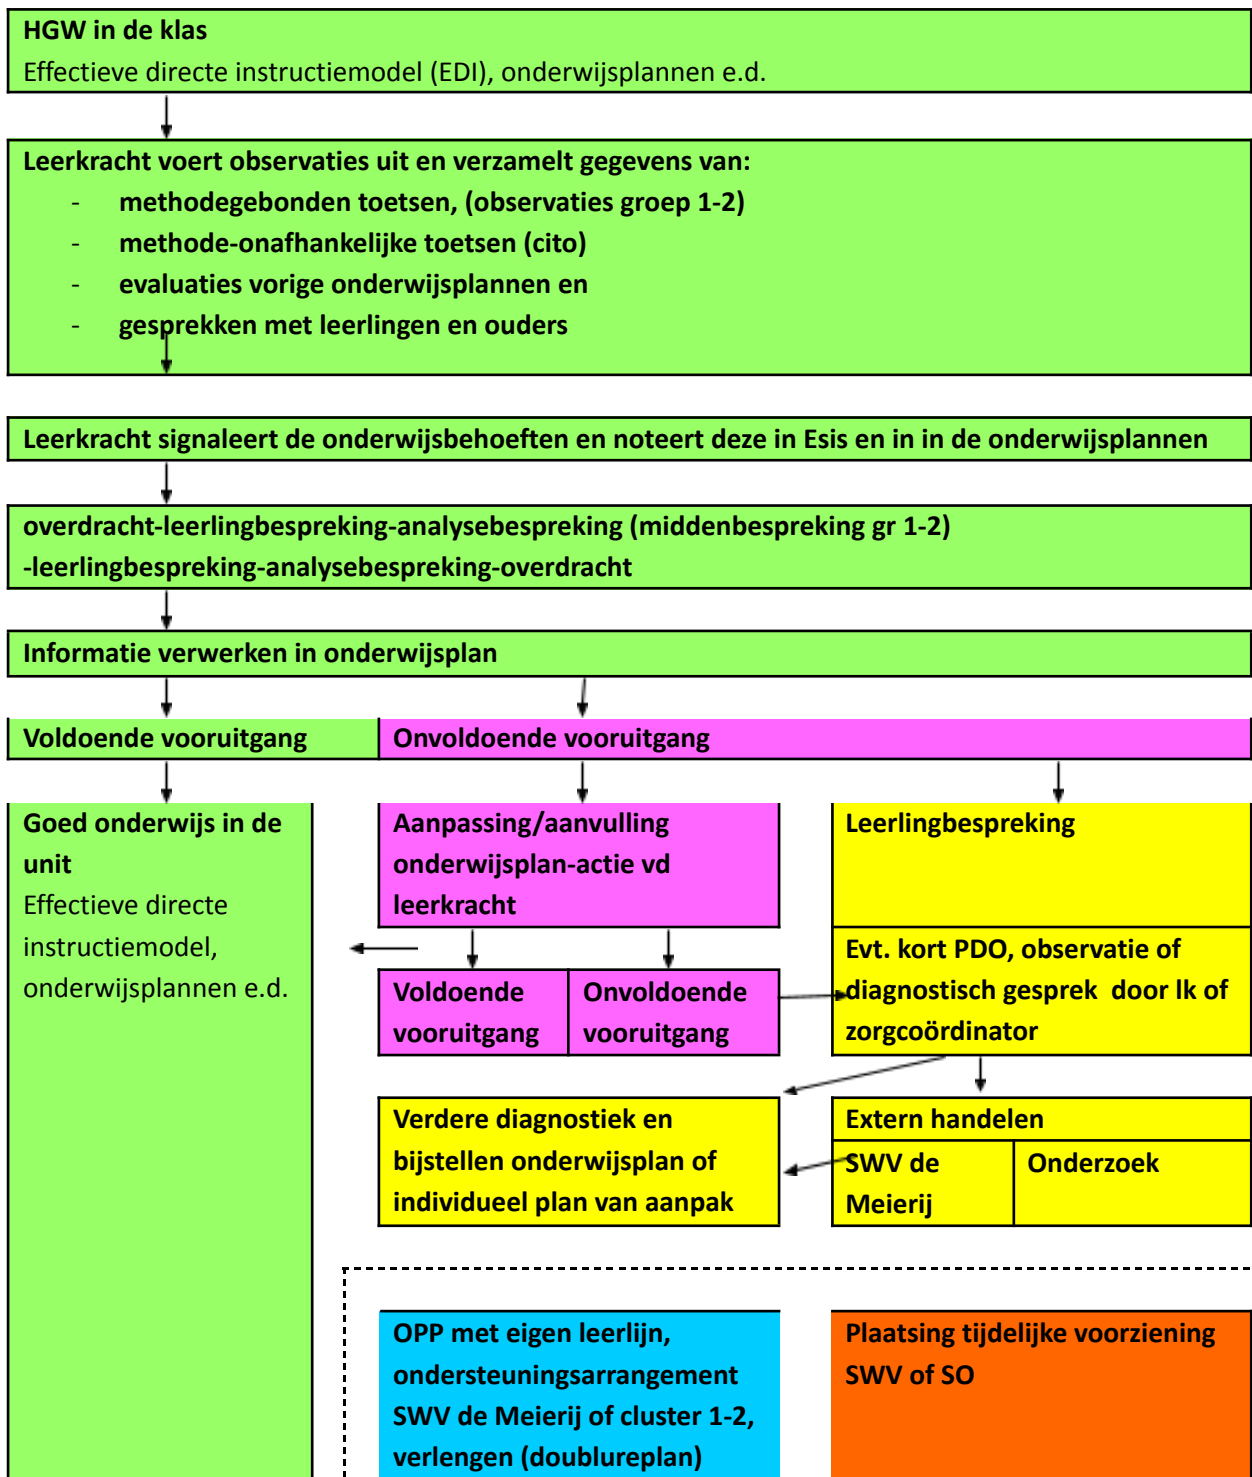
HGW in de klas
Effectieve directe instructiemodel (EDI), onderwijsplannen e.d.

Leerkracht voert observaties uit en verzamelt gegevens van:
- methodegebonden toetsen, (observaties groep 1-2)
- methode-onafhankelijke toetsen (cito)
- evaluaties vorige onderwijsplannen en
- gesprekken met leerlingen en ouders

Leerkracht signaleert de onderwijsbehoeften en noteert deze in Esis en in in de onderwijsplannen

overdracht-leerlingbespreking-analysebespreking (middenbespreking gr 1-2) -leerlingbespreking-analysebespreking-overdracht

Informatie verwerken in onderwijsplan

Voldoende vooruitgang

Onvoldoende vooruitgang

Goed onderwijs in de unit
Effectieve directe instructiemodel, onderwijsplannen e.d.

Aanpassing/aanvulling onderwijsplan-actie vd leerkracht

Leerlingbespreking

Voldoende vooruitgang

Onvoldoende vooruitgang

Evt. kort PDO, observatie of diagnostisch gesprek door lk of zorgcoördinator

Verdere diagnostiek en bijstellen onderwijsplan of individueel plan van aanpak

Extern handelen

SWV de Meierij

Onderzoek

OPP met eigen leerlijn, ondersteuningsarrangement SWV de Meierij of cluster 1-2, verlengen (doublureplan)

Plaatsing tijdelijke voorziening SWV of SO